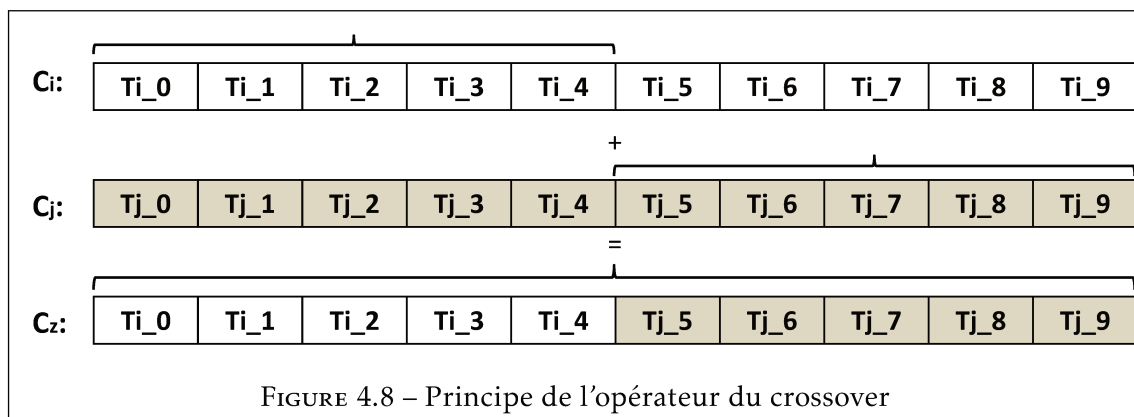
Ci:

| Ti_0 | Ti_1 | Ti_2 | Ti_3 | Ti_4 | Ti_5 | Ti_6 | Ti_7 | Ti_8 | Ti_9 |
|---|---|---|---|---|---|---|---|---|---|

+

Cj:

| Tj_0 | Tj_1 | Tj_2 | Tj_3 | Tj_4 | Tj_5 | Tj_6 | Tj_7 | Tj_8 | Tj_9 |
|---|---|---|---|---|---|---|---|---|---|

=

Cz:

| Ti_0 | Ti_1 | Ti_2 | Ti_3 | Ti_4 | Tj_5 | Tj_6 | Tj_7 | Tj_8 | Tj_9 |
|---|---|---|---|---|---|---|---|---|---|

Figure 4.8 – Principe de l'opérateur du crossover